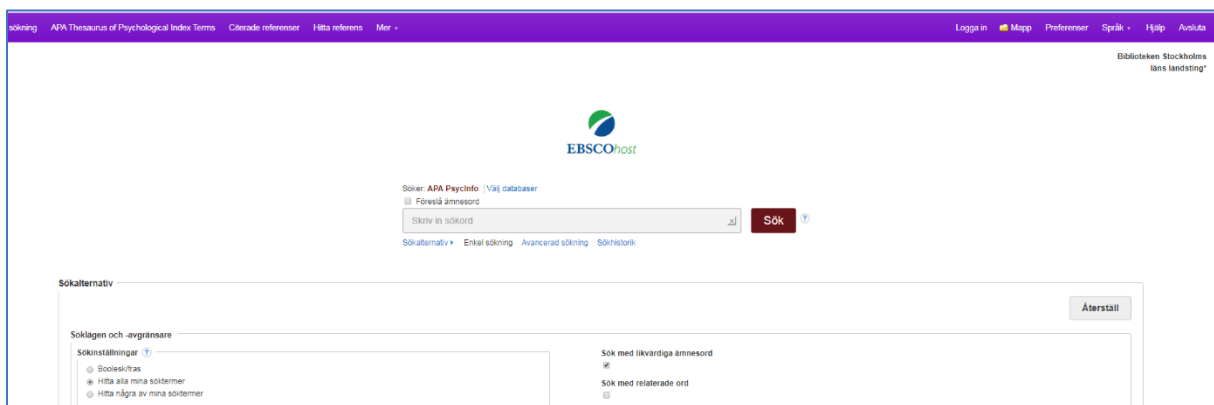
sökning APA Thesaurus of Psychological Index Terms Citerade referenser Hitta referens Mer ▾

Logga in Mapp Preferenser Språk ▾ Hjälp Avsluta

Biblioteken Stockholms läns landsting*

EBSCOhost

Söker: APA PsycInfo | Välj databaser

Föreslå ämnesord

Skriv in sökord

Sök

Sökalternativ ▸ Enkel sökning Avancerad sökning Sökhistorik

Sökalternativ

Återställ

Söklägen och -avgränsare

Sökinställningar

Boolesk/fras

Hitta alla mina söktermer

Hitta några av mina söktermer

Sök med likvärdiga ämnesord

Sök med relaterade ord